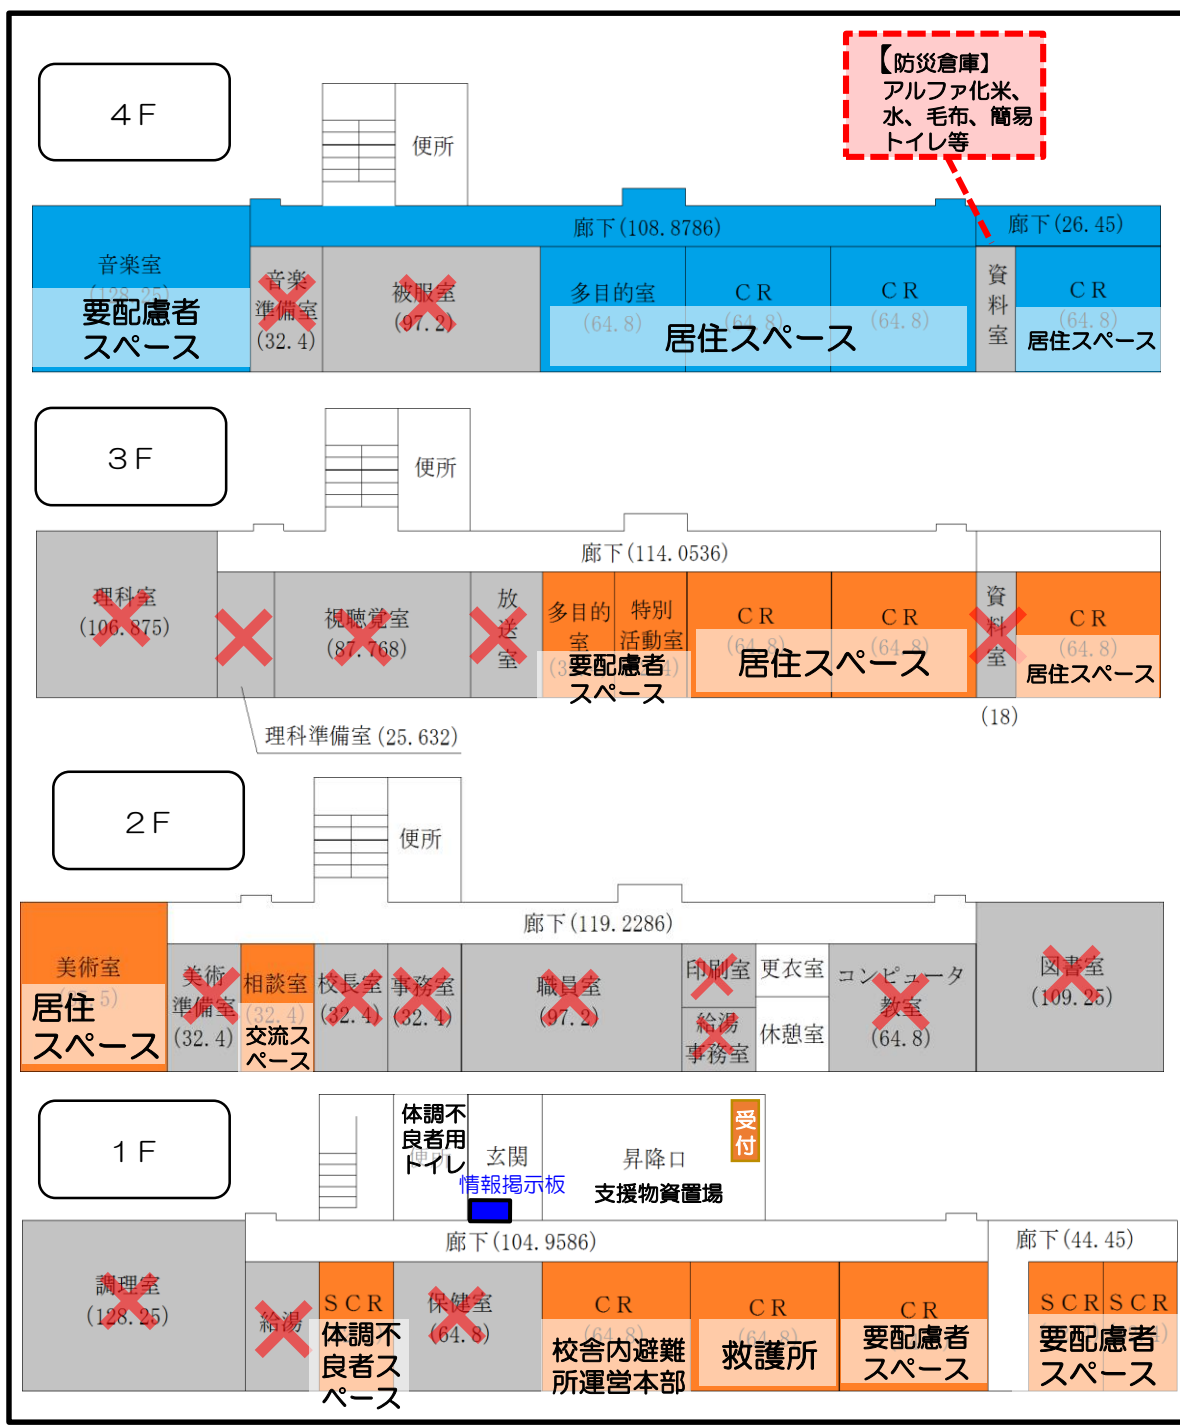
【防災倉庫】
アルファ化米、水、毛布、簡易トイレ等

４Ｆ

便所

廊下(108.8786)

廊下(26.45)

音楽室
(128.25)
要配慮者スペース

音楽準備室
(32.4)

被服室
(97.2)

多目的室
(64.8)

ＣＲ
(64.8)

ＣＲ
(64.8)

居住スペース

資料室

ＣＲ
(64.8)
居住スペース

３Ｆ

便所

廊下(114.0536)

理科室
(106.875)

視聴覚室
(87.768)

放送室

多目的室
特別活動室
要配慮者スペース

ＣＲ
(64.8)

ＣＲ
(64.8)

居住スペース

資料室
(18)

ＣＲ
(64.8)
居住スペース

理科準備室(25.632)

２Ｆ

便所

廊下(119.2286)

美術室
(97.5)
居住スペース

美術準備室
(32.4)

相談室
(32.4)
交流スペース

校長室
(32.4)

事務室
(32.4)

職員室
(97.2)

印刷室

更衣室

給湯事務室

休憩室

コンピュータ教室
(64.8)

図書室
(109.25)

１Ｆ

体調不良者用トイレ

便所

玄関

情報掲示板

昇降口

支援物資置場

受付

廊下(104.9586)

廊下(44.45)

調理室
(128.25)

給湯

ＳＣＲ
体調不良者スペース

保健室
(64.8)

ＣＲ
(64.8)
校舎内避難所運営本部

ＣＲ
(64.8)
救護所

ＣＲ
要配慮者スペース

ＳＣＲ
ＳＣＲ
要配慮者スペース